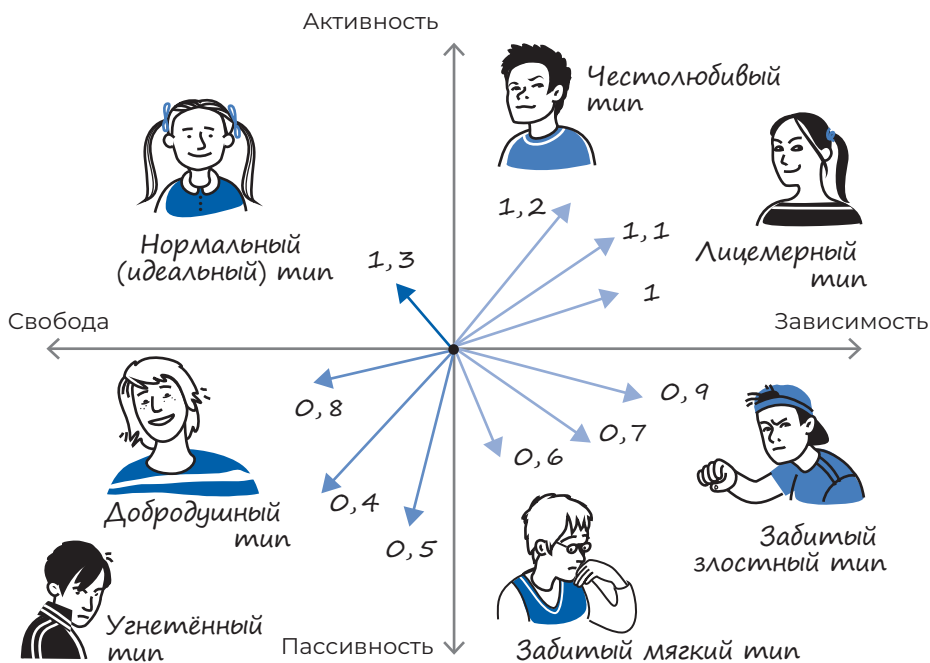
Активность

Честолюбивый тип

Лицемерный тип

Нормальный (идеальный) тип

1,3

1,2

1,1

1

Свобода

Зависимость

0,8

0,9

0,7

0,6

0,4

0,5

Добродушный тип

Забитый злостный тип

Угнетённый тип

Пассивность

Забитый мягкий тип